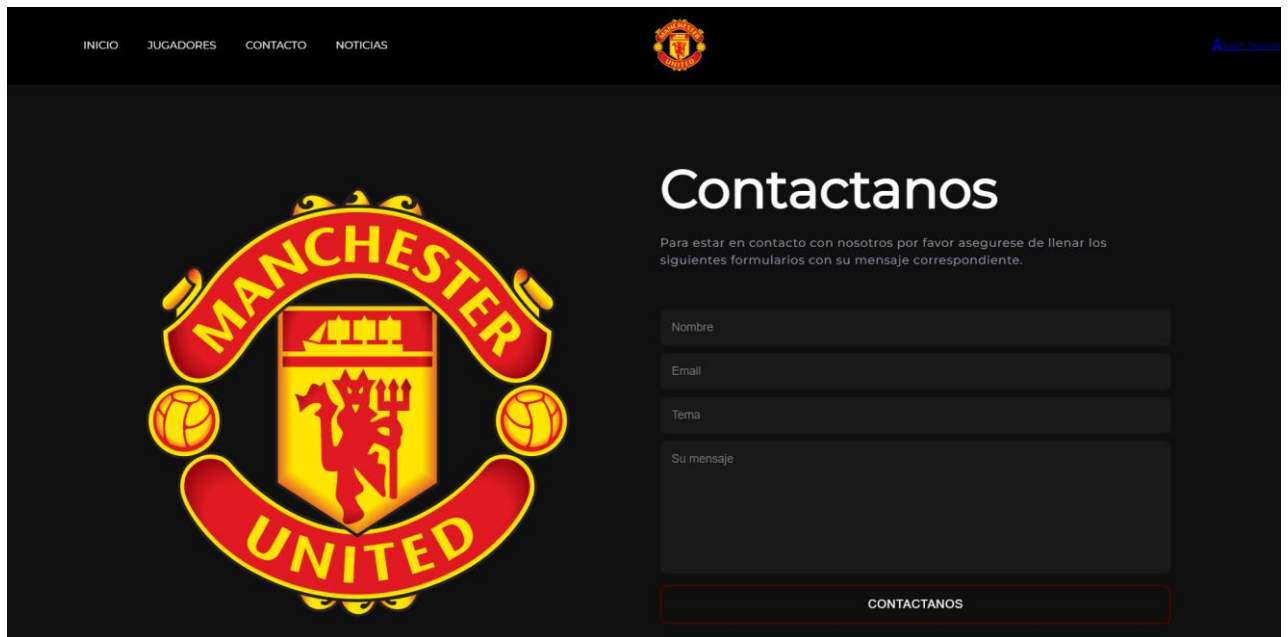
INICIO JUGADORES CONTACTO NOTICIAS

MANCHESTER UNITED

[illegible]

MANCHESTER UNITED

Contactanos

Para estar en contacto con nosotros por favor asegurese de llenar los siguientes formularios con su mensaje correspondiente.

Nombre

Email

Tema

Su mensaje

CONTACTANOS